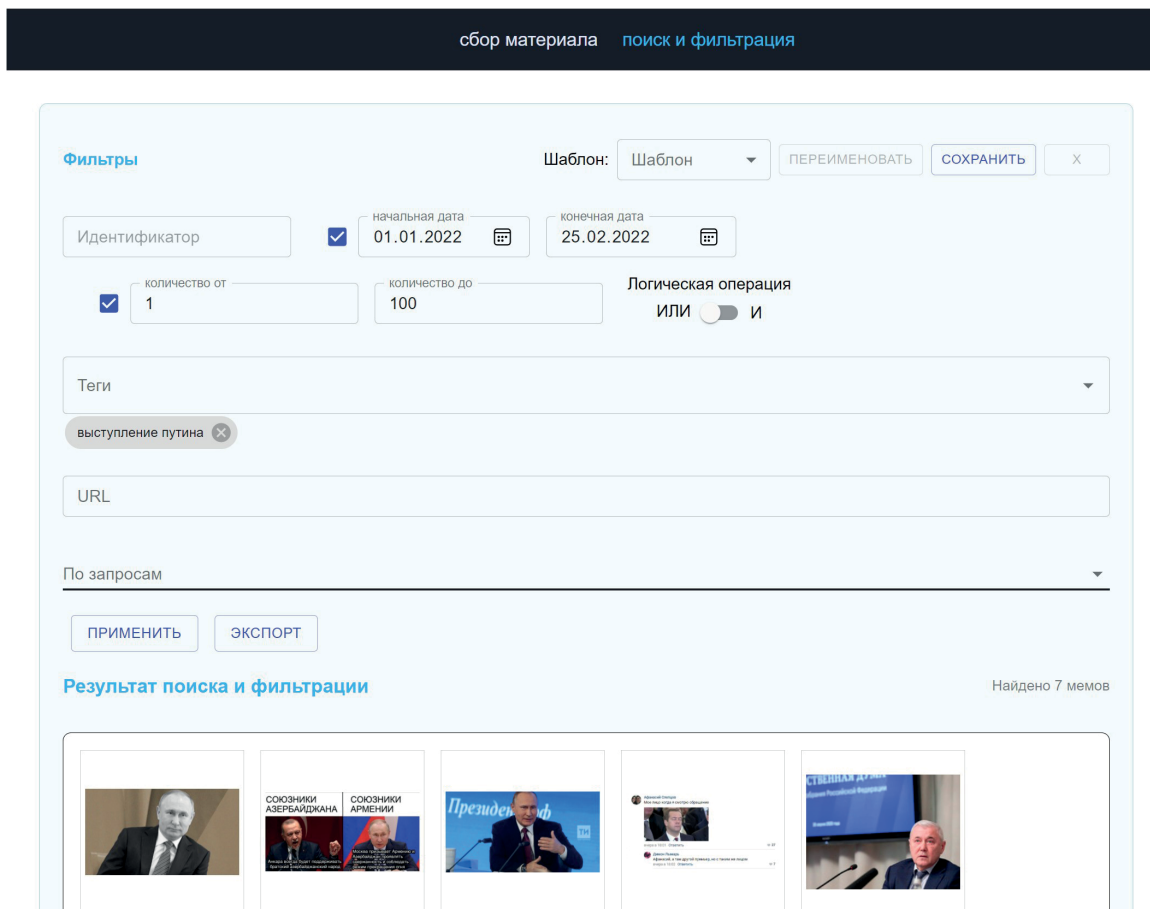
сбор материала   поиск и фильтрация

Фильтры

Шаблон: Шаблон
ПЕРЕИМЕНОВАТЬ
СОХРАНИТЬ
X

Идентификатор
начальная дата
01.01.2022
конечная дата
25.02.2022

количество от
1
количество до
100
Логическая операция
ИЛИ И

Теги
выступление путина

URL

По запросам

ПРИМЕНИТЬ
ЭКСПОРТ

Результат поиска и фильтрации

Найдено 7 мемов

СОЮЗНИКИ АЗЕРБАЙДЖАНА
СОЮЗНИКИ АРМЕНИИ
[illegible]
Президент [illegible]
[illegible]
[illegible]СТВЕННАЯ ДУМА